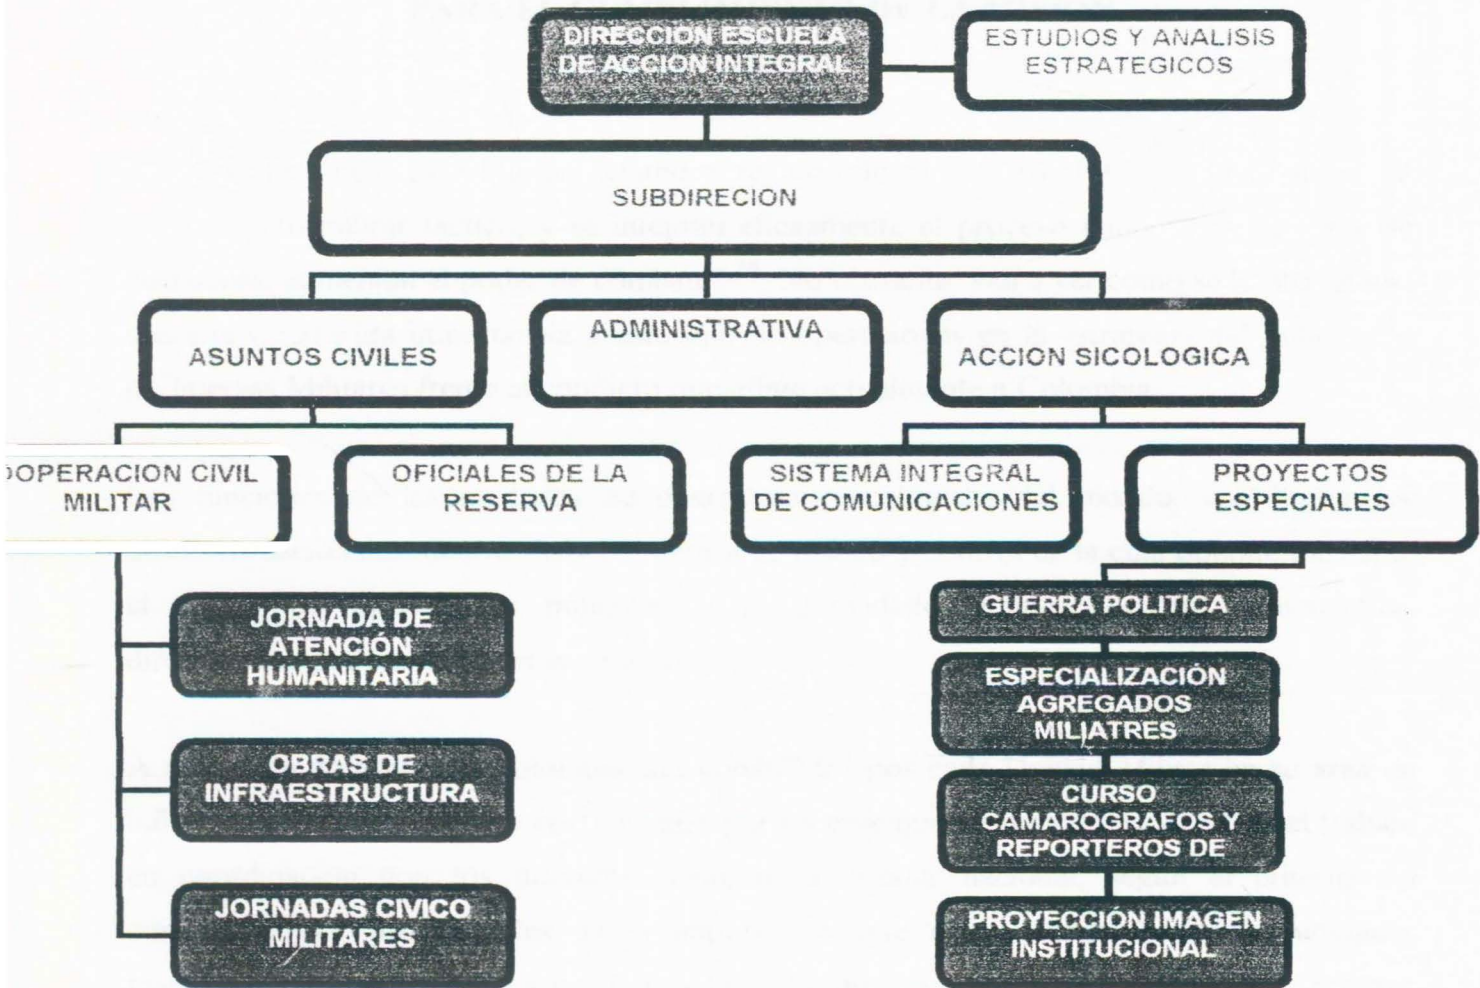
DIRECCION ESCUELA DE ACCION INTEGRAL

ESTUDIOS Y ANALISIS ESTRATEGICOS

SUBDIRECION

ASUNTOS CIVILES

ADMINISTRATIVA

ACCION SICOLOGICA

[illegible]OPERACION CIVIL MILITAR

OFICIALES DE LA RESERVA

SISTEMA INTEGRAL DE COMUNICACIONES

PROYECTOS ESPECIALES

JORNADA DE ATENCIÓN HUMANITARIA

OBRAS DE INFRAESTRUCTURA

JORNADAS CIVICO MILITARES

GUERRA POLITICA

ESPECIALIZACIÓN AGREGADOS MILIATRES

CURSO CAMAROGRAFOS Y REPORTEROS DE

PROYECCIÓN IMAGEN INSTITUCIONAL